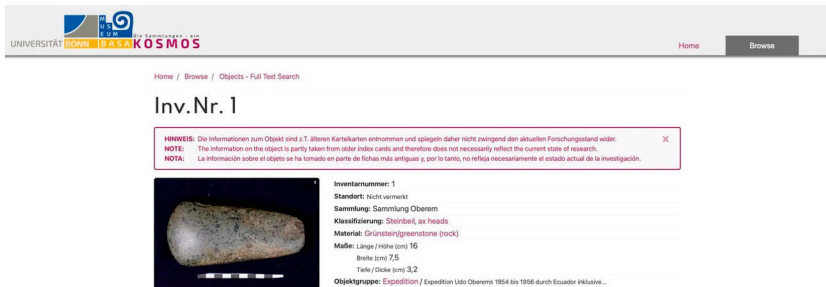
UNIVERSITÄT BONN BASA MUSEUM Die Sammlungen ... ein KOSMOS

Home
Browse

Home / Browse / Objects - Full Text Search

Inv.Nr. 1

HINWEIS: Die Informationen zum Objekt sind z.T. älteren Karteikarten entnommen und spiegeln daher nicht zwingend den aktuellen Forschungsstand wider.
NOTE: The information on the object is partly taken from older index cards and therefore does not necessarily reflect the current state of research.
NOTA: La información sobre el objeto se ha tomado en parte de fichas más antiguas y, por lo tanto, no refleja necesariamente el estado actual de la investigación.

×

Inventarnummer: 1
Standort: Nicht vermerkt
Sammlung: Sammlung Oberem
Klassifizierung: Steinbeil, ax heads
Material: Grünstein/greenstone (rock)
Maße: Länge / Höhe (cm) 16
Breite (cm) 7,5
Tiefe / Dicke (cm) 3,2
Objektgruppe: Expedition / Expedition Udo Oberems 1954 bis 1956 durch Ecuador inklusive...